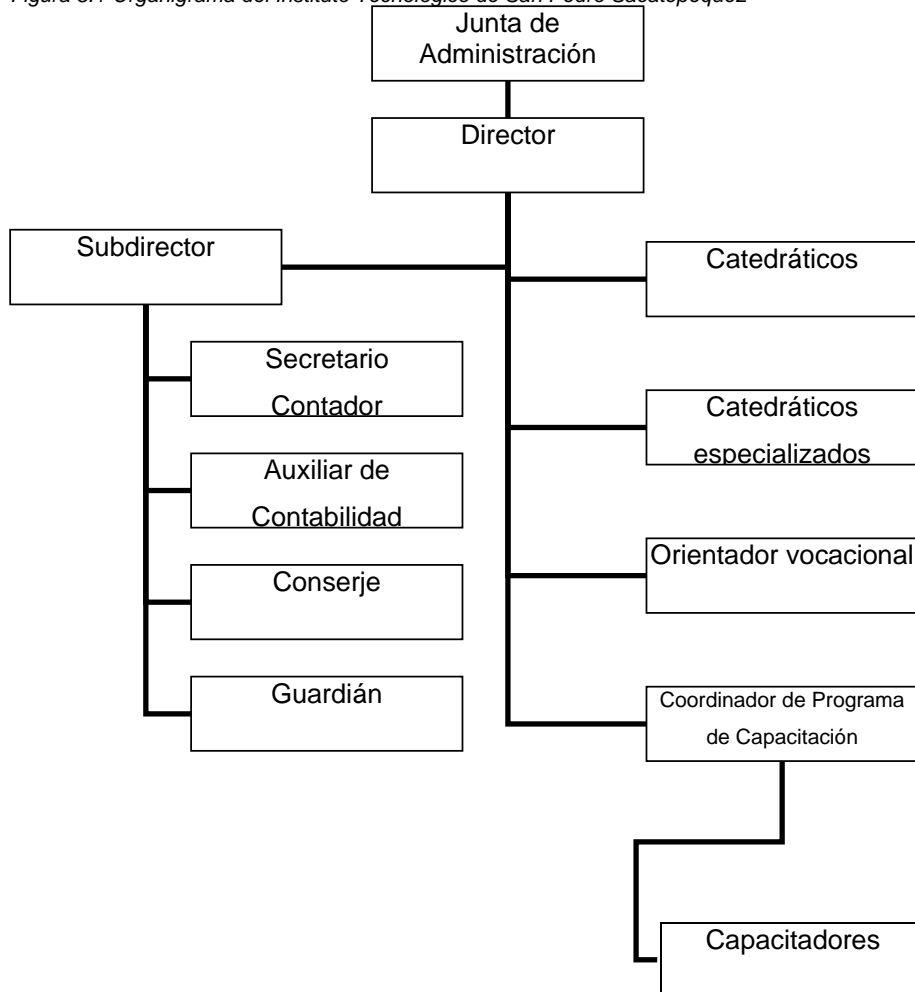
Figura 3. Organigrama del Instituto Tecnológico de San Pedro Sacatepéquez

Junta de Administración

Director

Subdirector

Catedráticos

Secretario Contador

Catedráticos especializados

Auxiliar de Contabilidad

Orientador vocacional

Conserje

Guardián

Coordinador de Programa de Capacitación

Capacitadores